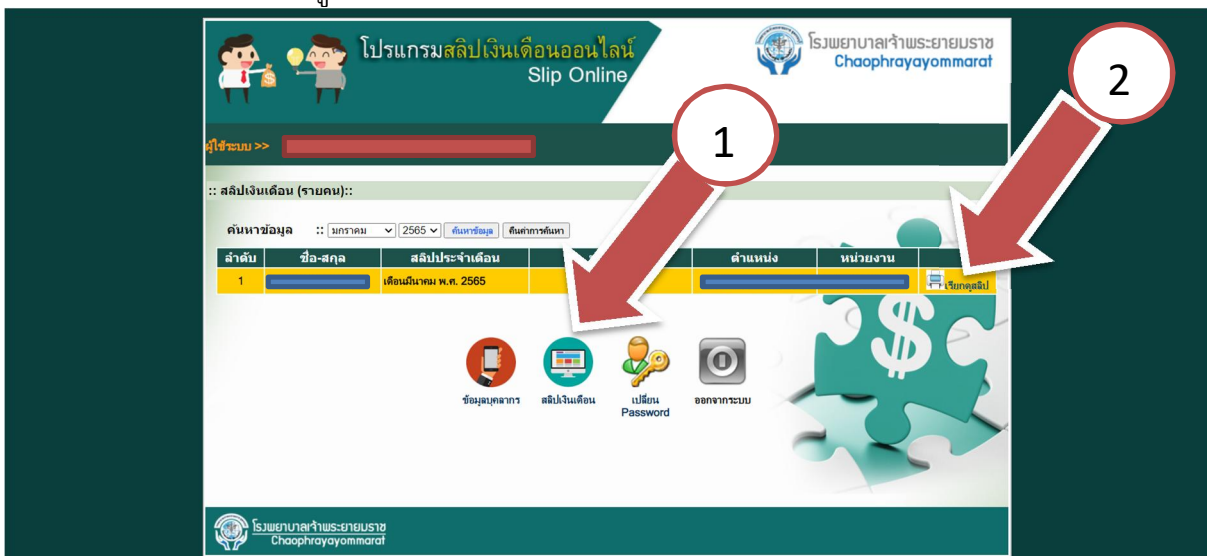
โปรแกรมสลิปเงินเดือนออนไลน์
Slip Online

โรงพยาบาลเจ้าพระยายมราช
Chaophrayayommarat

2

1

ผู้ใช้ระบบ >>

:: สลิปเงินเดือน (รายคน)::

ค้นหาข้อมูล :: มกราคม 2565 ค้นหาข้อมูล คืนค่าการค้นหา

| ลำดับ | ชื่อ-สกุล | สลิปประจำเดือน | | ตำแหน่ง | หน่วยงาน | |
|---|---|---|---|---|---|---|
| 1 | | เดือนมีนาคม พ.ศ. 2565 | | | | เรียกดูสลิป |

ข้อมูลบุคลากร
สลิปเงินเดือน
เปลี่ยน Password
ออกจากระบบ

โรงพยาบาลเจ้าพระยายมราช
Chaophrayayommarat